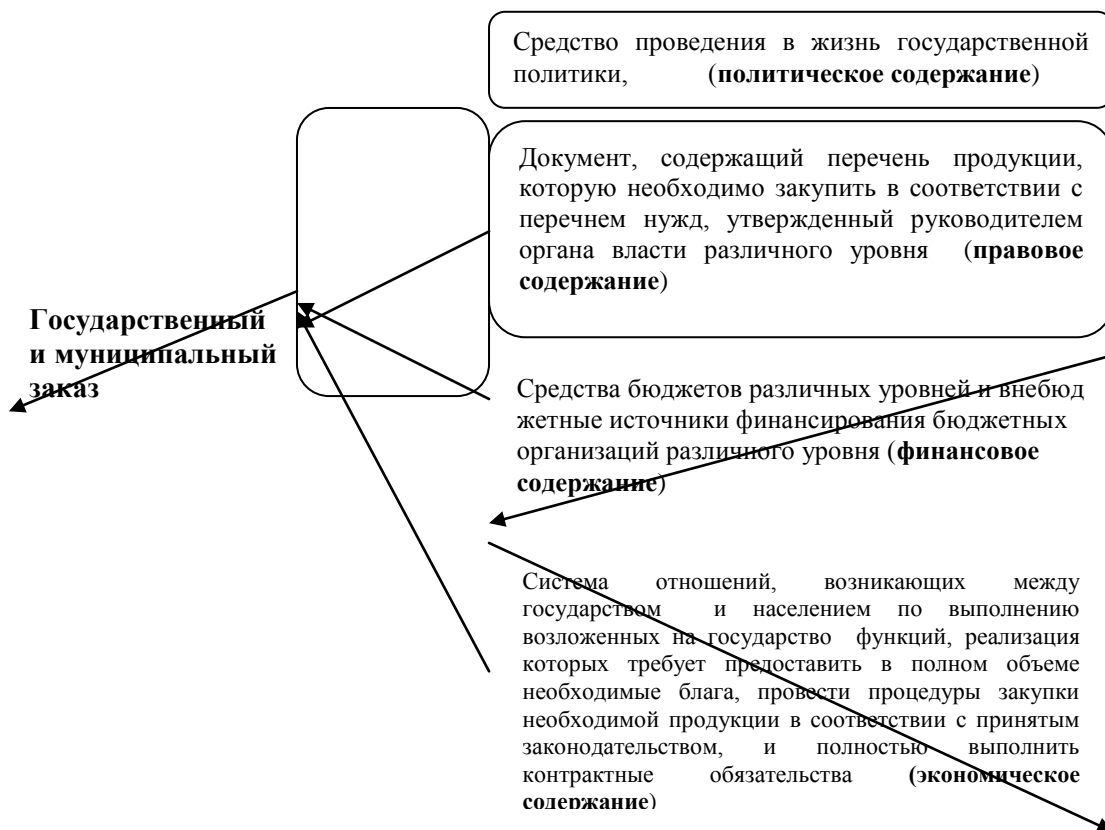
Средство проведения в жизнь государственной политики, (**политическое содержание**)

Документ, содержащий перечень продукции, которую необходимо закупить в соответствии с перечнем нужд, утвержденный руководителем органа власти различного уровня (**правовое содержание**)

**Государственный и муниципальный заказ**

Средства бюджетов различных уровней и внебюджетные источники финансирования бюджетных организаций различного уровня (**финансовое содержание**)

Система отношений, возникающих между государством и населением по выполнению возложенных на государство функций, реализация которых требует предоставить в полном объеме необходимые блага, провести процедуры закупки необходимой продукции в соответствии с принятым законодательством, и полностью выполнить контрактные обязательства **(экономическое содержание**)